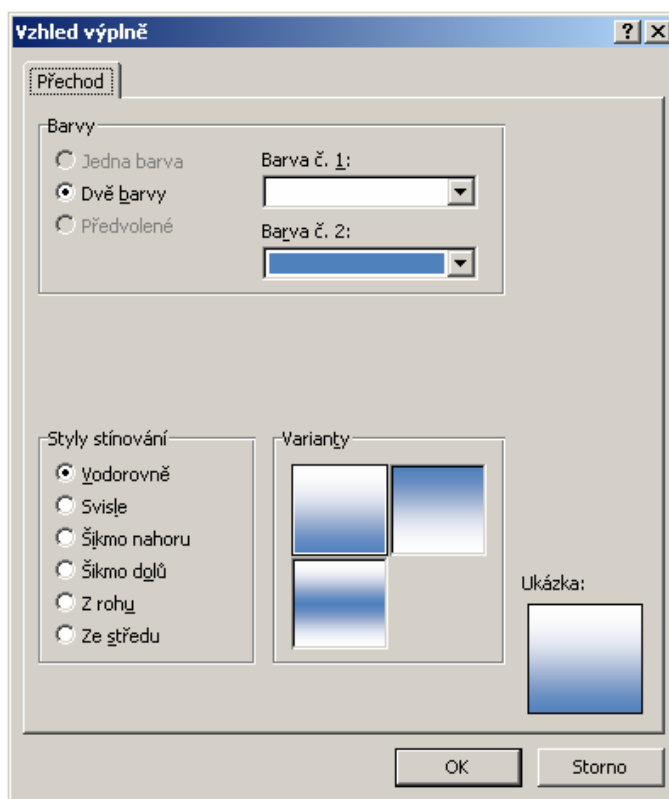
Vzhled výplně

?
X

Přechod

Barvy

Jedna barva

Dvě barvy

Předvolené

Barva č. 1:

Barva č. 2:

Styly stínování

Vodorovně

Svisle

Šikmo nahoru

Šikmo dolů

Z rohu

Ze středu

Varianty

Ukázka:

OK

Storno